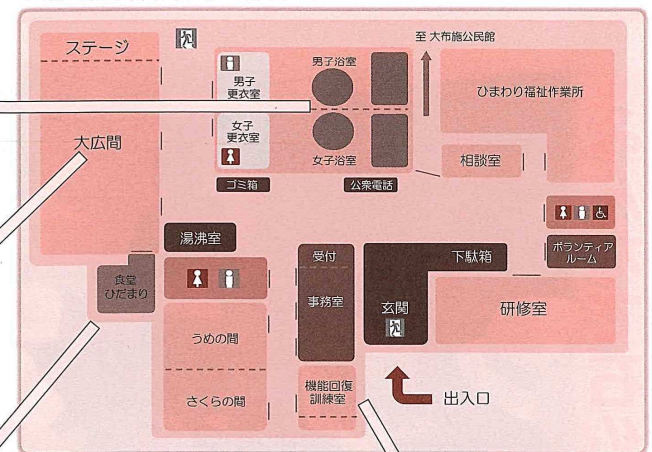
ステージ

至 大布施公民館

男子更衣室

男子浴室

ひまわり福祉作業所

大広間

女子更衣室

女子浴室

相談室

ゴミ箱

公衆電話

ボランティアルーム

湯沸室

受付

下駄箱

食堂ひだまり

事務室

玄関

研修室

うめの間

機能回復訓練室

出入口

さくらの間